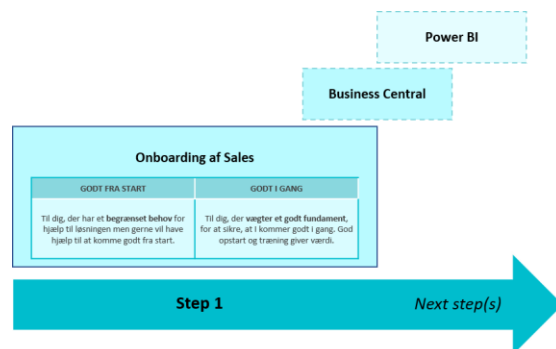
Power BI

Business Central

Onboarding af Sales

| GODT FRA START | GODT I GANG |
|---|---|
| Til dig, der har et begrænset behov for hjælp til løsningen men gerne vil have hjælp til at komme godt fra start. | Til dig, der vægter et godt fundament, for at sikre, at I kommer godt i gang. God opstart og træning giver værdi. |

Step 1

Next step(s)